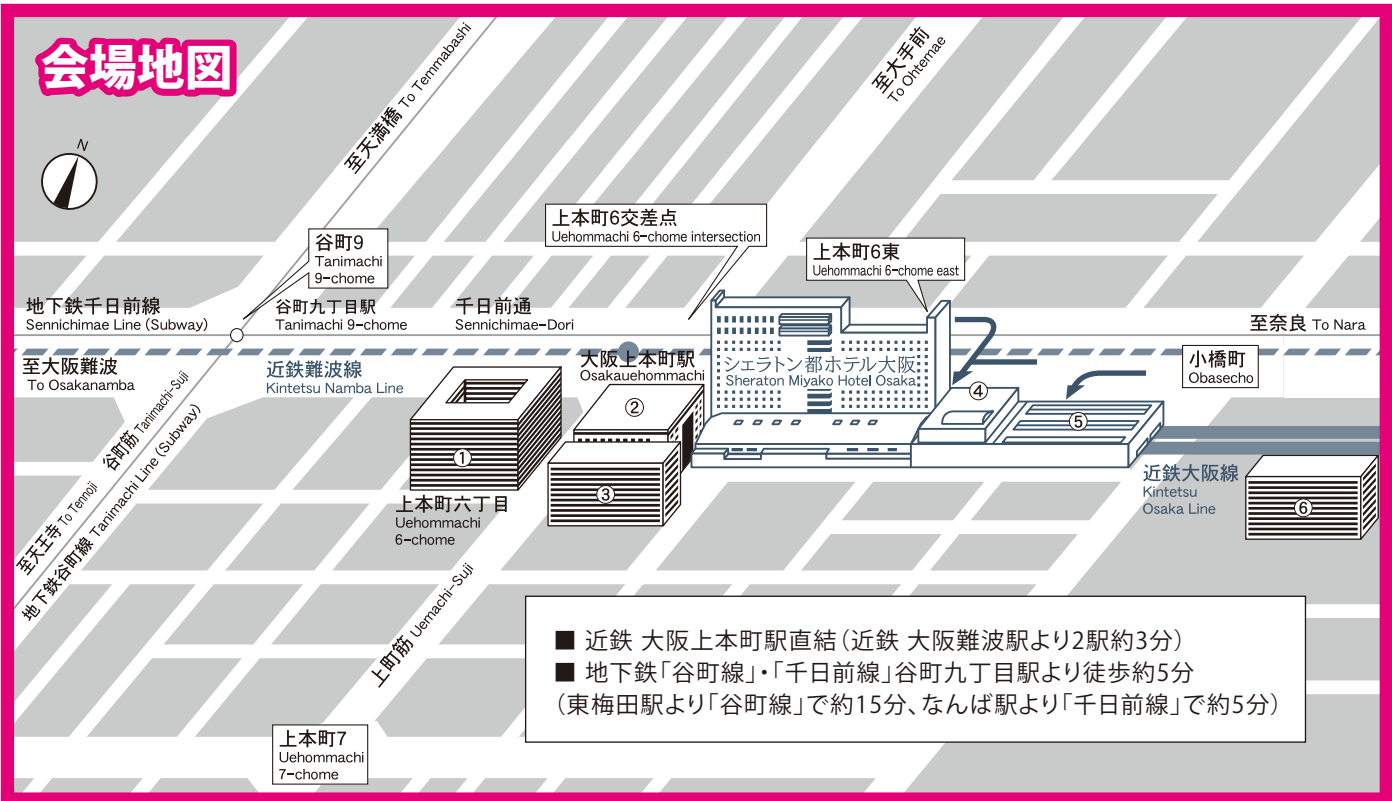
会場地図

N

至天満橋 To Temmabashi

至大手前 To Otemae

谷町9
Tanimachi
9-chome

上本町6交差点
Uehommachi 6-chome intersection

上本町6東
Uehommachi 6-chome east

地下鉄千日前線
Sennichimae Line (Subway)

谷町九丁目駅
Tanimachi 9-chome

千日前通
Sennichimae-Dori

至奈良 To Nara

至大阪難波
To Osakanamba

近鉄難波線
Kintetsu Namba Line

大阪上本町駅
Osakauehommachi

シェラトン都ホテル大阪
Sheraton Miyako Hotel Osaka

小橋町
Obasecho

谷町筋 Tanimachi-Suji

地下鉄谷町線 Tanimachi Line (Subway)

至天王寺 To Tennoji

①
②
③
④
⑤
⑥

上本町六丁目
Uehommachi
6-chome

近鉄大阪線
Kintetsu
Osaka Line

上町筋 Uemachi-Suji

■ 近鉄 大阪上本町駅直結(近鉄 大阪難波駅より2駅約3分)
■ 地下鉄「谷町線」・「千日前線」谷町九丁目駅より徒歩約5分
(東梅田駅より「谷町線」で約15分、なんば駅より「千日前線」で約5分)

上本町7
Uehommachi
7-chome